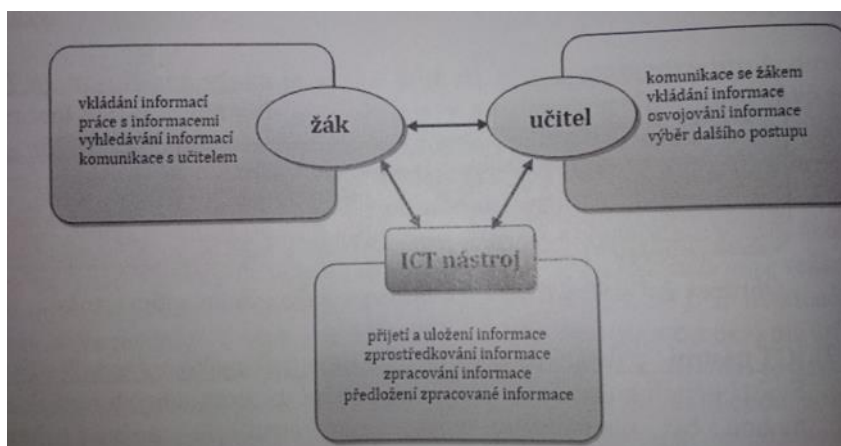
vkládání informací
práce s informacemi
vyhledávání informací
komunikace s učitelem

žák

učitel

komunikace se žákem
vkládání informace
osvojování informace
výběr dalšího postupu

ICT nástroj

přijetí a uložení informace
zprostředkování informace
zpracování informace
předložení zpracované informace